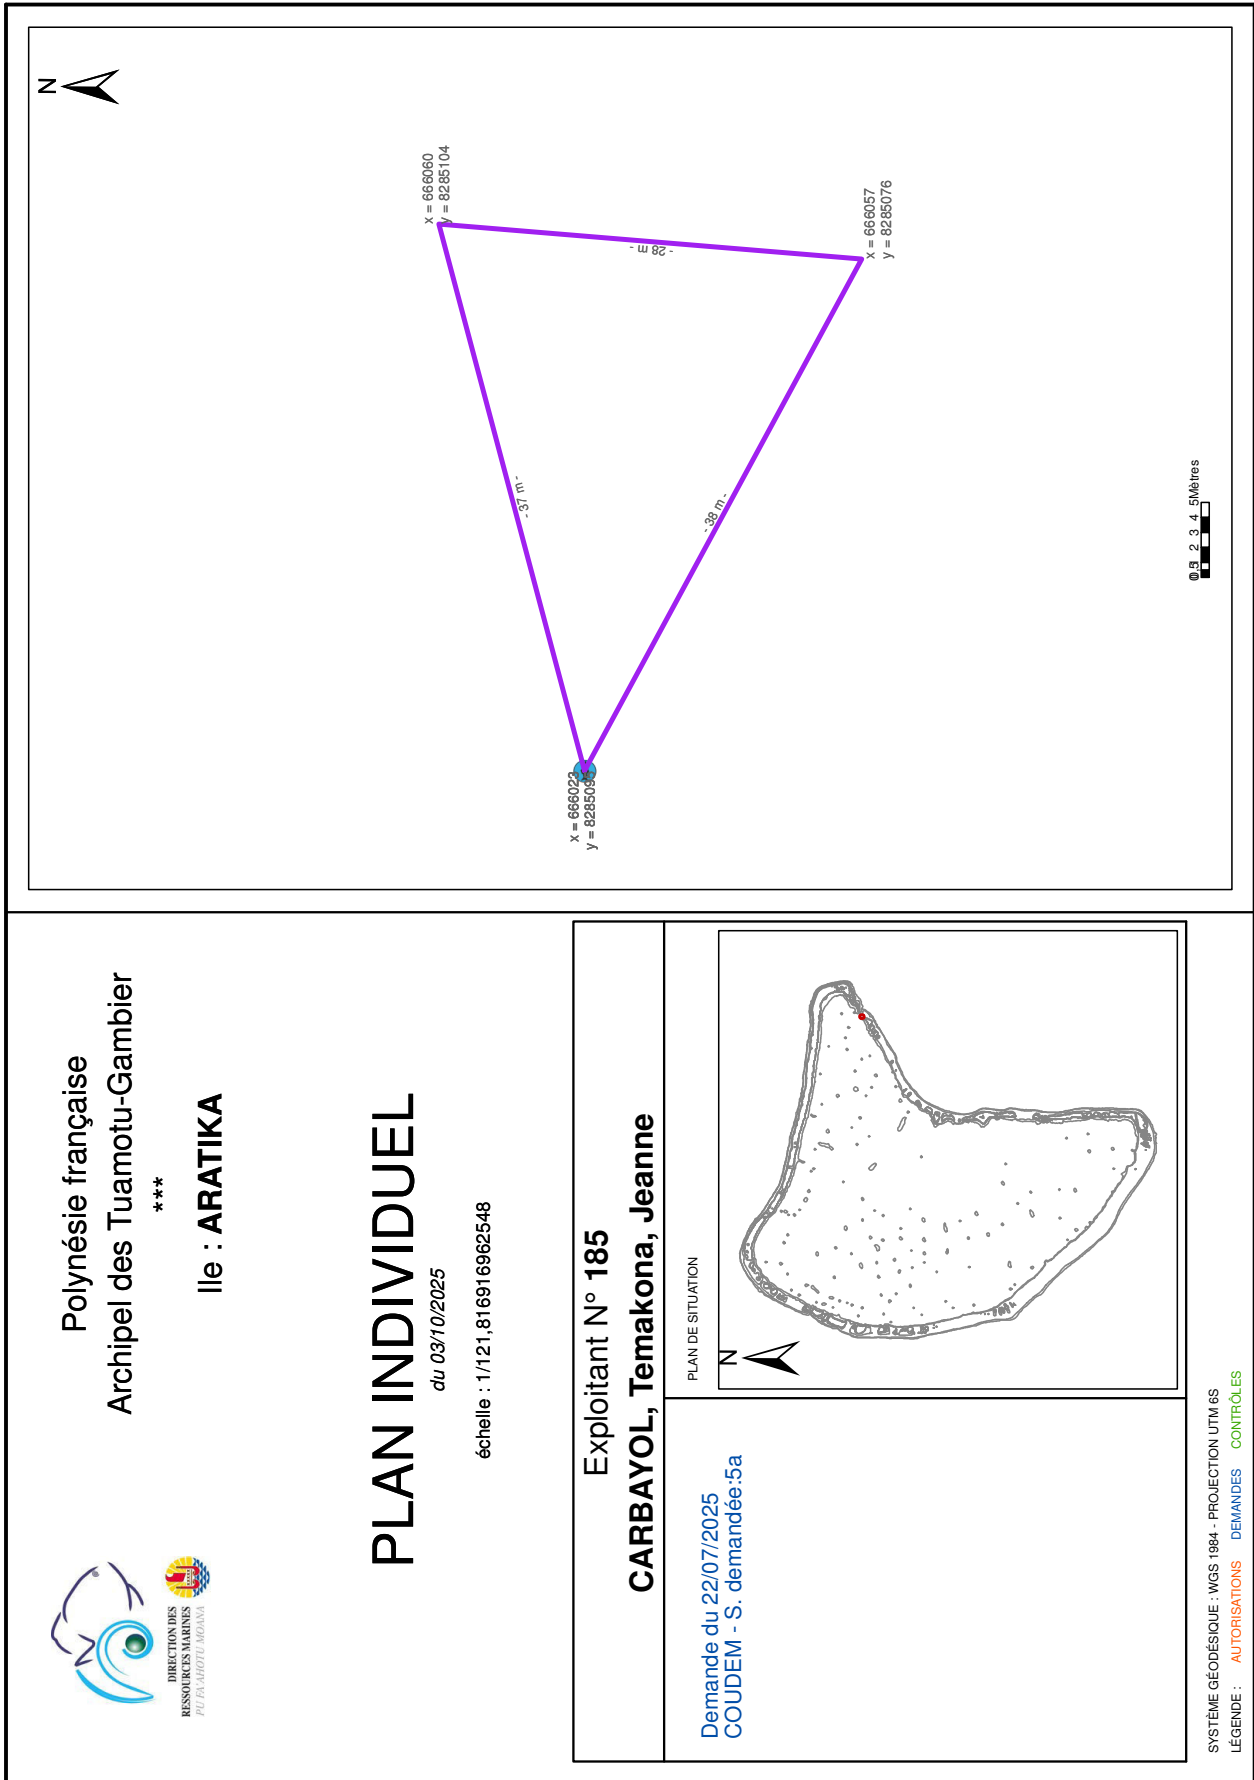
DIRECTION DES RESSOURCES MARINES
PU FA'AHOTU MOANA

Polynésie française
Archipel des Tuamotu-Gambier
***
Ile : ARATIKA

PLAN INDIVIDUEL
du 03/10/2025
échelle : 1/121,81691692548

Exploitant N° 185
CARBAYOL, Temakona, Jeanne

Demande du 22/07/2025
COUDEM - S. demandée:5a

PLAN DE SITUATION
N

SYSTÈME GÉODÉSIQUE : WGS 1984 - PROJECTION UTM 6S
LÉGENDE : AUTORISATIONS DEMANDES CONTRÔLES

N

x = 666060
y = 8285104

x = 666057
y = 8285076

x = 666023
y = 8285095

- 28 m -
- 37 m -
- 38 m -

0 0.5 1 2 3 4 5 Mètres